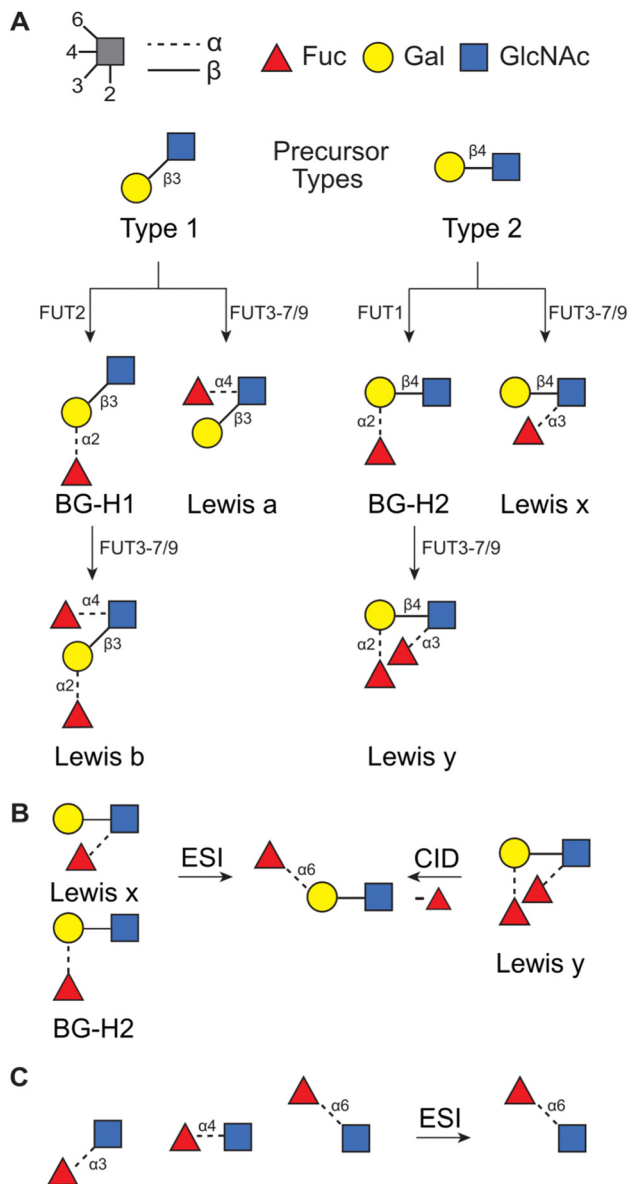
A

6
4
3
2
α
β
Fuc
Gal
GlcNAc

β3
Precursor Types
β4

Type 1
Type 2

FUT2
FUT3-7/9
FUT1
FUT3-7/9

β3
α2
α4
β3
β4
α2
β4
α3

BG-H1
Lewis a
BG-H2
Lewis x

FUT3-7/9
FUT3-7/9

α4
β3
α2
β4
α2
α3

Lewis b
Lewis y

B

Lewis x
ESI
α6
CID
-
BG-H2
Lewis y

C

α3
α4
α6
ESI
α6